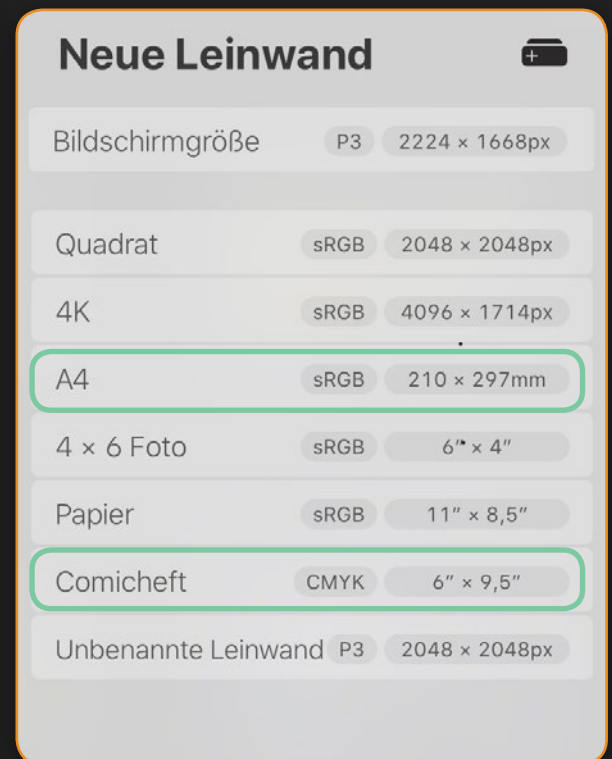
Neue Leinwand

| | | |
|---|---|---|
| Bildschirmgröße | P3 | 2224 × 1668px |
| Quadrat | sRGB | 2048 × 2048px |
| 4K | sRGB | 4096 × 1714px |
| A4 | sRGB | 210 × 297mm |
| 4 × 6 Foto | sRGB | 6″ × 4″ |
| Papier | sRGB | 11″ × 8,5″ |
| Comicheft | CMYK | 6″ × 9,5″ |
| Unbenannte Leinwand | P3 | 2048 × 2048px |